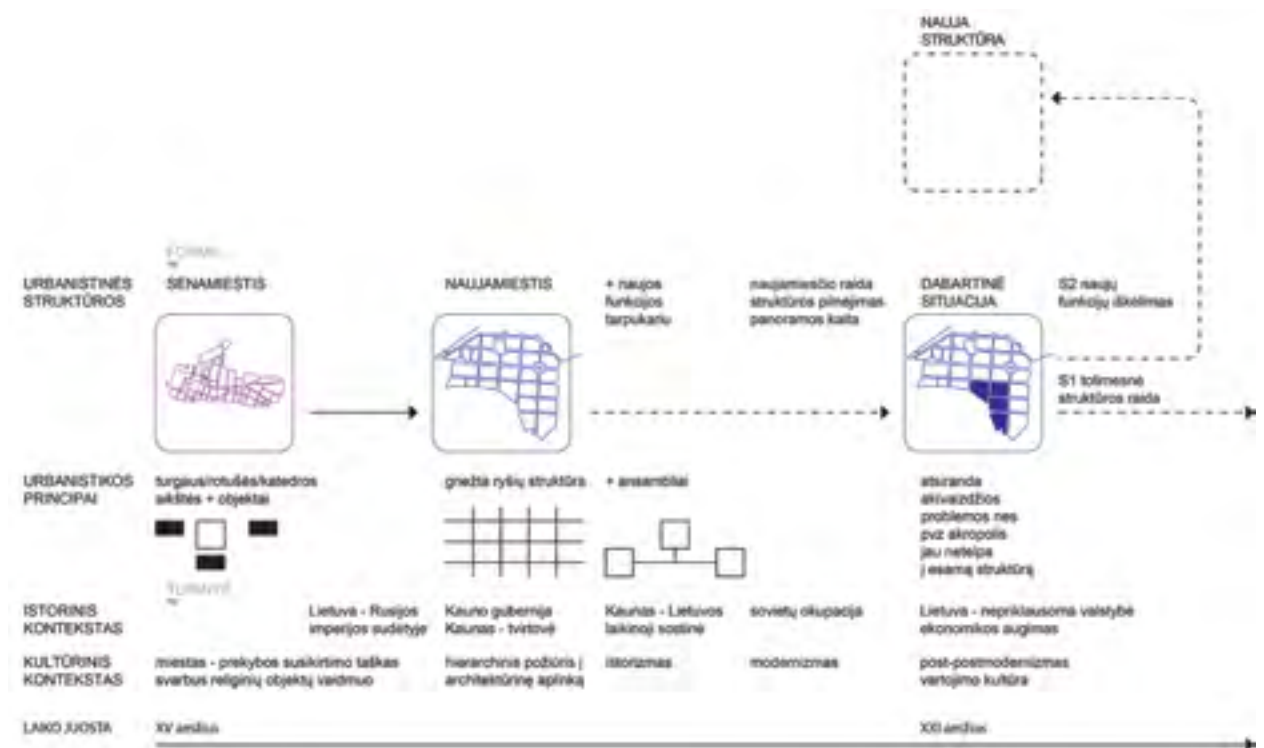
NAUJA STRUKTŪRA

URBANISTINĖS STRUKTŪROS

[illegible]

SENAMIESTIS

NAUJAMIESTIS

+ naujos funkcijos tarpukariu

naujamiesčio raida struktūros pildymas panoramos kaita

DABARTINĖ SITUACIJA

S2 naujų funkcijų įkėlimas

S1 tolimesnė struktūros raida

URBANISTIKOS PRINCIPAI

turgaus/rotušės/katedros aikštės + objektai

griežta ryšių struktūra

+ ansambliai

atsiranda akivaizdžios problemos nes pvz akropolis jau netelpa į esamą struktūrą

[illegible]

ISTORINIS KONTEKSTAS

Lietuva - Rusijos imperijos sudėtyje

Kauno gubernija Kaunas - tvirtovė

Kaunas - Lietuvos laikinoji sostinė

sovietų okupacija

Lietuva - nepriklausoma valstybė ekonomikos augimas

KULTŪRINIS KONTEKSTAS

miestas - prekybos susikirtimo taškas svarbus religinių objektų vaidmuo

hierarchinis požiūris į architektūrinę aplinką

istorizmas

modernizmas

post-postmodernizmas vartojimo kultūra

LAIKO JUOSTA

XV amžius

XXI amžius